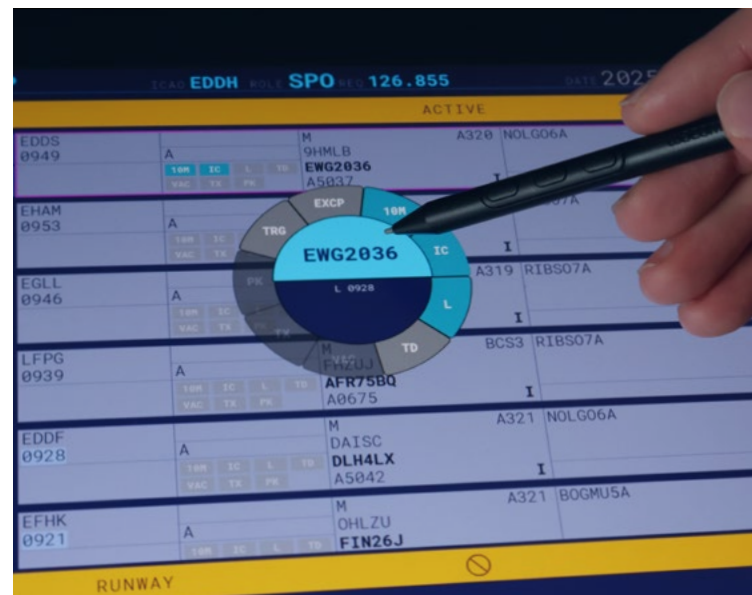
ICAO EDDH ROLE SPO REQ 126.855 DATE 2025

ACTIVE

| | | | | |
|---|---|---|---|---|
| EDDS 0949 | A 10M IC L TD VAC TX PK | M 9HMLB EWG2036 A5037 | A320 | NOLGO6A |
| EHAM 0953 | A 10M IC VAC TX | | | 07A |
| EGLL 0946 | A 10M IC VAC TX | | A319 | RIBSO7A |
| LFPG 0939 | A 10M IC L TD VAC TX PK | M FHZUJ AFR75BQ A0675 | BCS3 | RIBSO7A |
| EDDF 0928 | A 10M IC L TD VAC TX PK | M DAISC DLH4LX A5042 | A321 | NOLGO6A |
| EFHK 0921 | A 10M IC L TD | M OHLZU FIN26J | A321 | BOGMU5A |

EXCP 10M TRG IC EWG2036 L 0928 PK L TX VAC TD

RUNWAY